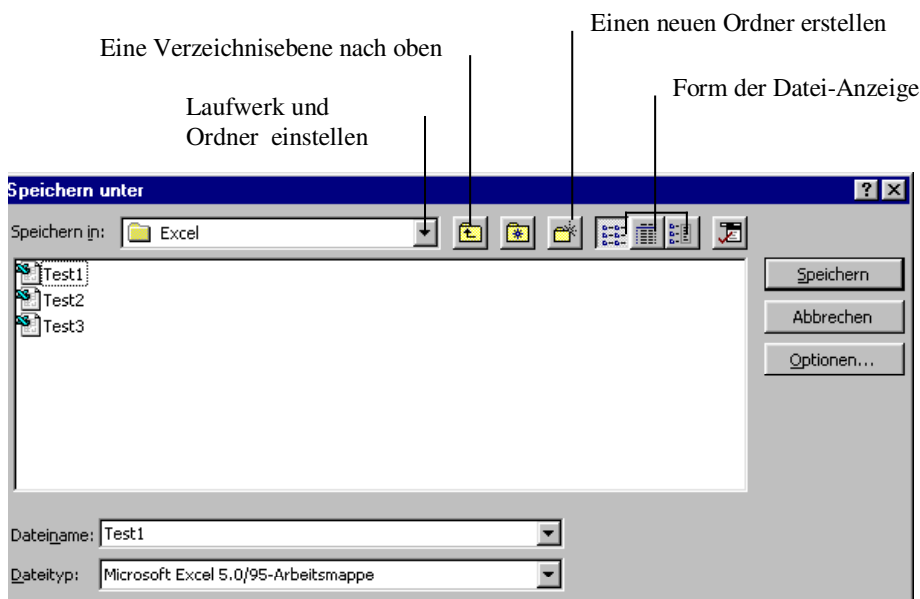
Einen neuen Ordner erstellen

Eine Verzeichnisebene nach oben

Form der Datei-Anzeige

Laufwerk und Ordner einstellen

Speichern unter

?

Speichern in: Excel

Test1
Test2
Test3

Speichern

Abbrechen

Optionen...

Dateiname: Test1

Dateityp: Microsoft Excel 5.0/95-Arbeitsmappe